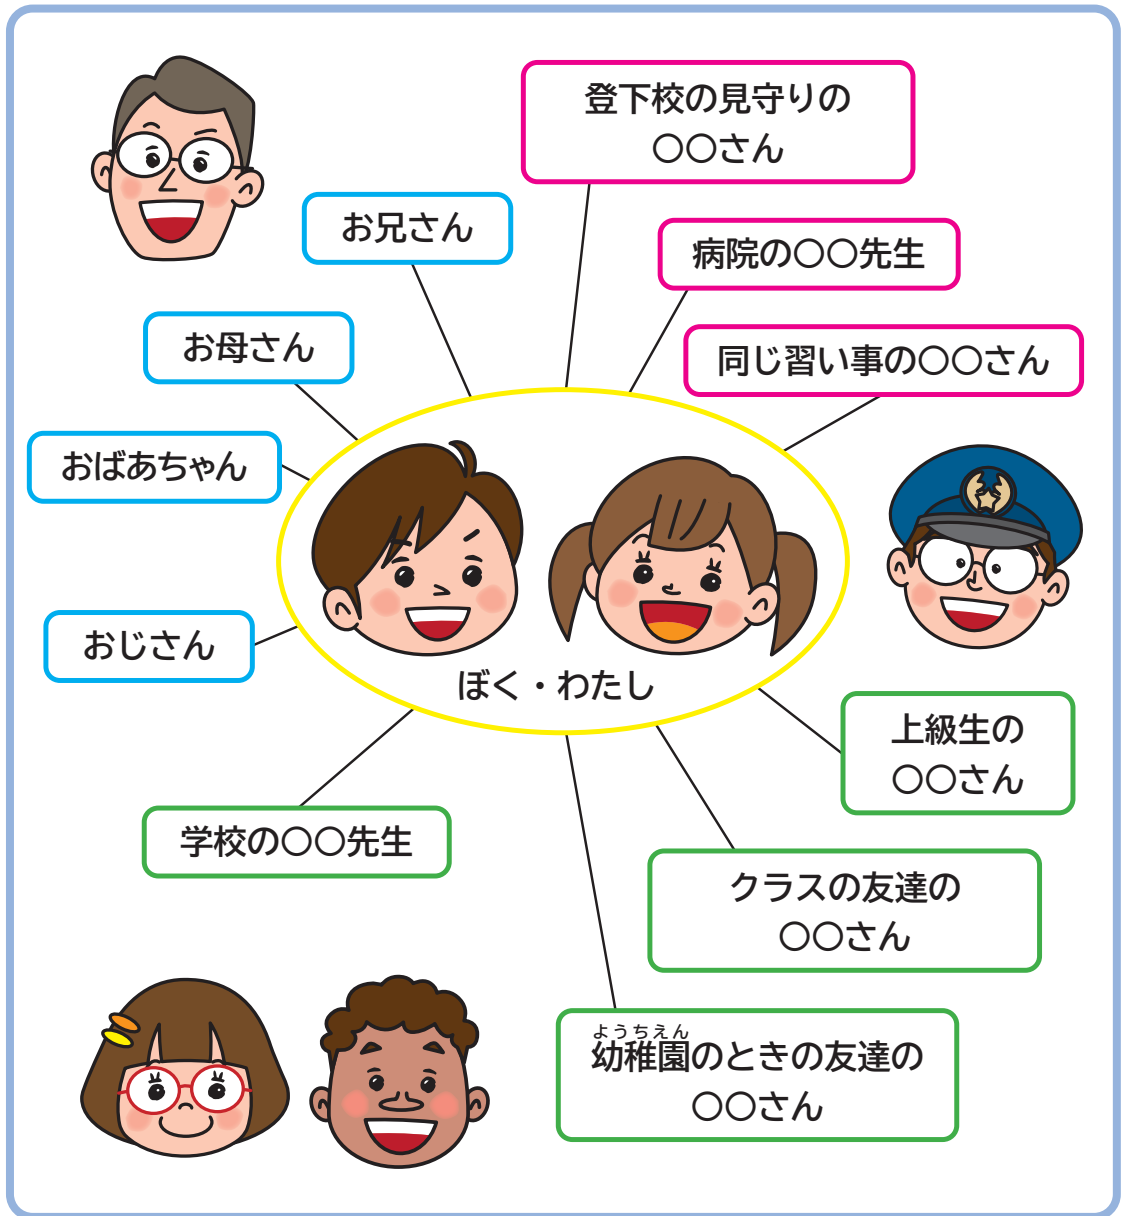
登下校の見守りの
○○さん

お兄さん

病院の○○先生

お母さん

同じ習い事の○○さん

おばあちゃん

ぼく・わたし

おじさん

上級生の
○○さん

学校の○○先生

クラスの友達の
○○さん

幼稚園（ようちえん）のときの友達の
○○さん